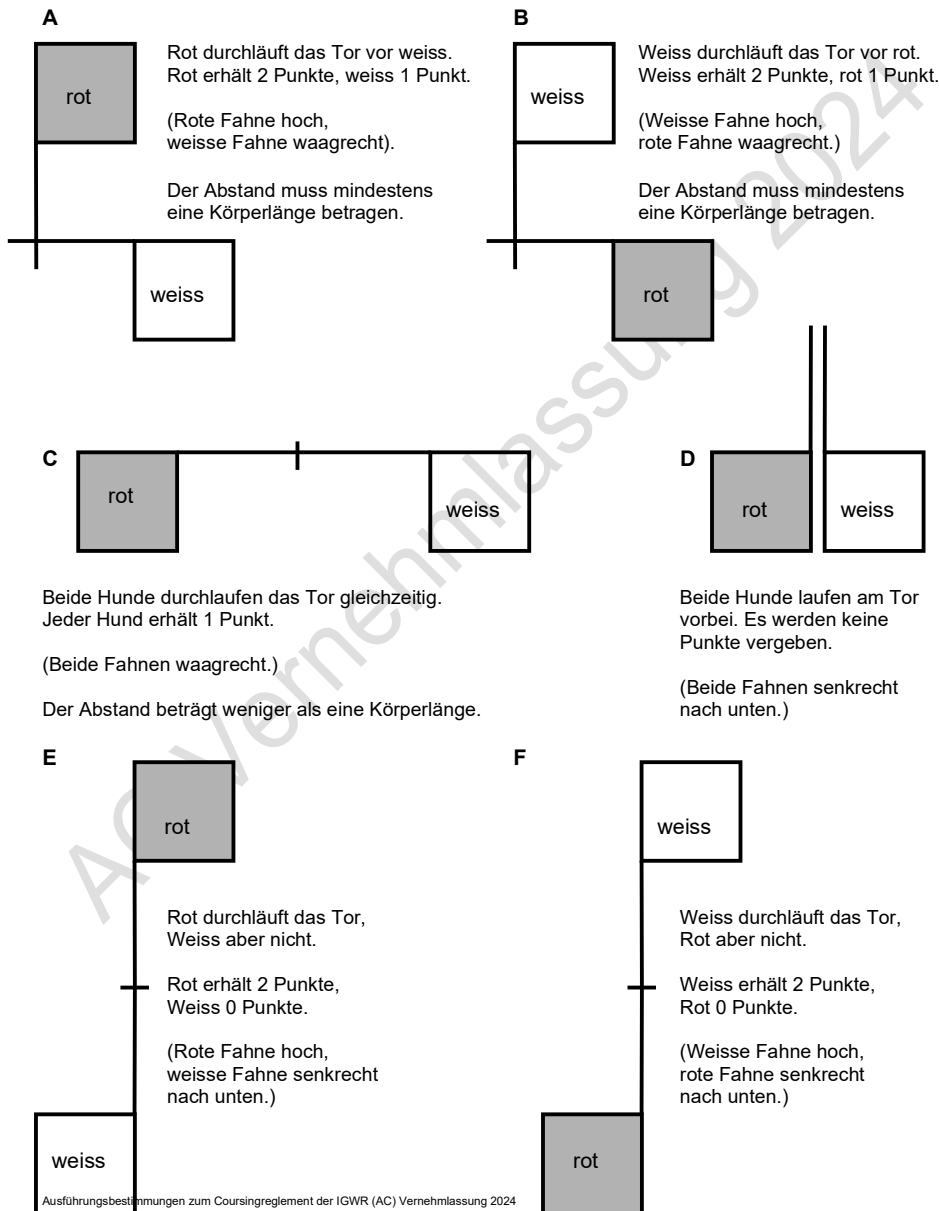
A

rot

Rot durchläuft das Tor vor weiss. Rot erhält 2 Punkte, weiss 1 Punkt.

(Rote Fahne hoch, weisse Fahne waagrecht).

Der Abstand muss mindestens eine Körperlänge betragen.

weiss

B

weiss

Weiss durchläuft das Tor vor rot. Weiss erhält 2 Punkte, rot 1 Punkt.

(Weisse Fahne hoch, rote Fahne waagrecht.)

Der Abstand muss mindestens eine Körperlänge betragen.

rot

C

rot

weiss

Beide Hunde durchlaufen das Tor gleichzeitig. Jeder Hund erhält 1 Punkt.

(Beide Fahnen waagrecht.)

Der Abstand beträgt weniger als eine Körperlänge.

D

rot

weiss

Beide Hunde laufen am Tor vorbei. Es werden keine Punkte vergeben.

(Beide Fahnen senkrecht nach unten.)

E

rot

Rot durchläuft das Tor, Weiss aber nicht.

Rot erhält 2 Punkte, Weiss 0 Punkte.

(Rote Fahne hoch, weisse Fahne senkrecht nach unten.)

weiss

F

weiss

Weiss durchläuft das Tor, Rot aber nicht.

Weiss erhält 2 Punkte, Rot 0 Punkte.

(Weisse Fahne hoch, rote Fahne senkrecht nach unten.)

rot

Ausführungsbestimmungen zum Coursingreglement der IGWR (AC) Vernehmlassung 2024

AC Vernehmlassung 2024